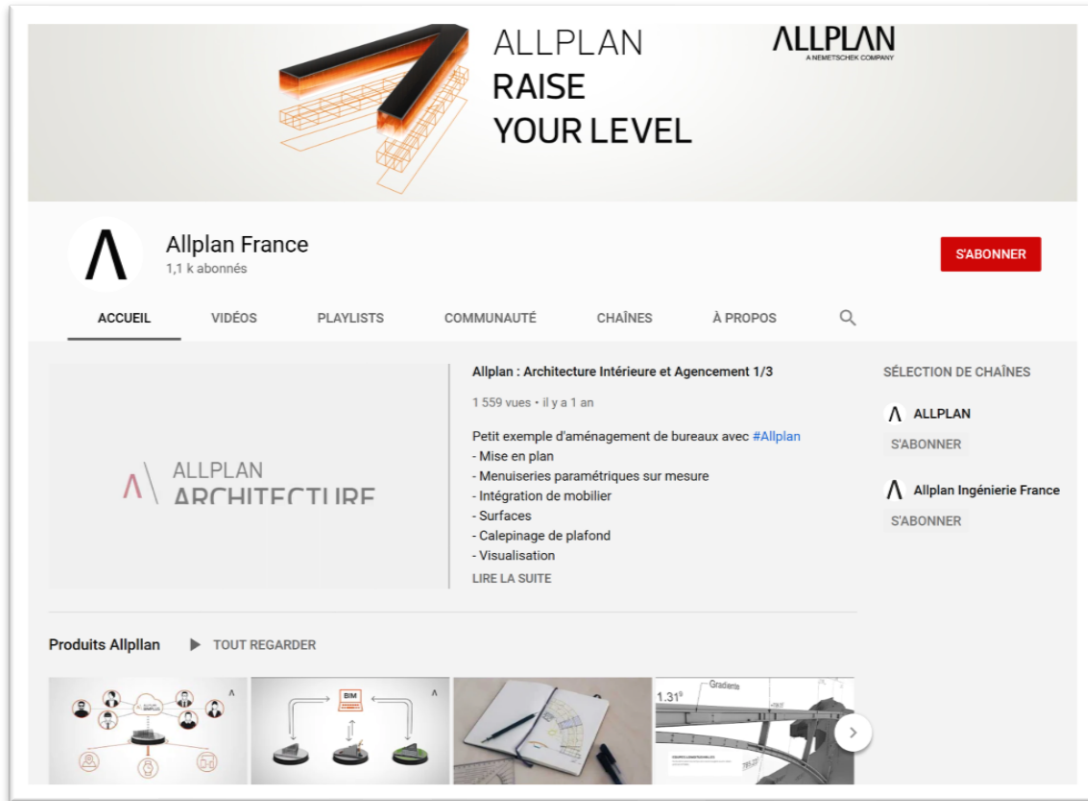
ALLPLAN
RAISE
YOUR LEVEL

ALLPLAN
A NEMETSCHEK COMPANY

Allplan France
1,1 k abonnés

S'ABONNER

ACCUEIL VIDÉOS PLAYLISTS COMMUNAUTÉ CHAÎNES À PROPOS

ALLPLAN
ARCHITECTURE

Allplan : Architecture Intérieure et Agencement 1/3

1 559 vues • il y a 1 an

Petit exemple d'aménagement de bureaux avec #Allplan
- Mise en plan
- Menuiseries paramétriques sur mesure
- Intégration de mobilier
- Surfaces
- Calepinage de plafond
- Visualisation
LIRE LA SUITE

SÉLECTION DE CHAÎNES

ALLPLAN
S'ABONNER

Allplan Ingénierie France
S'ABONNER

Produits Allpllan
TOUT REGARDER

BIM

1.31
Gradiente